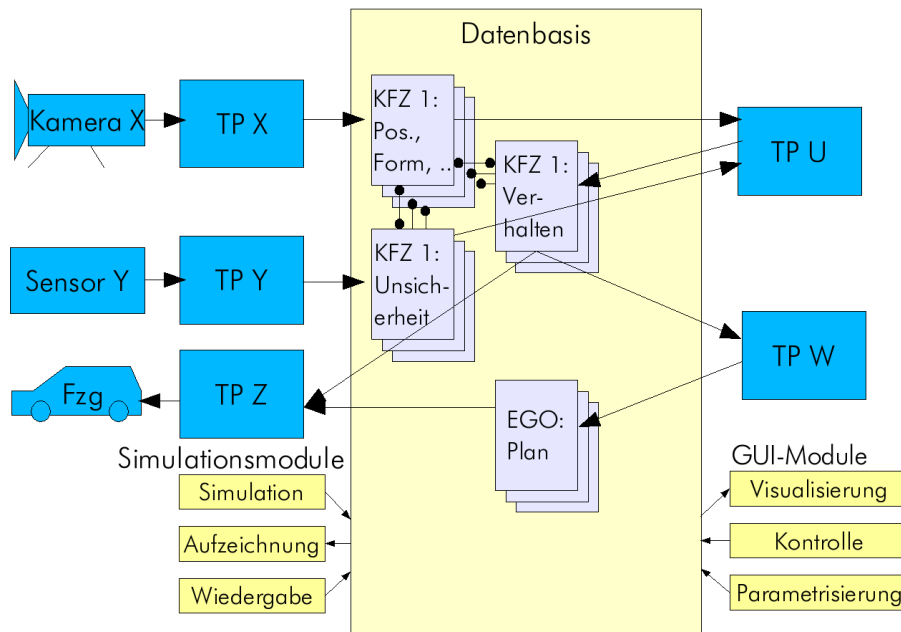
Datenbasis

Kamera X

TP X

KFZ 1: Pos., Form, ..

KFZ 1: Verhalten

TP U

Sensor Y

TP Y

KFZ 1: Unsicherheit

TP W

Fzg

TP Z

EGO: Plan

Simulationsmodule

Simulation

Aufzeichnung

Wiedergabe

GUI-Module

Visualisierung

Kontrolle

Parametrisierung